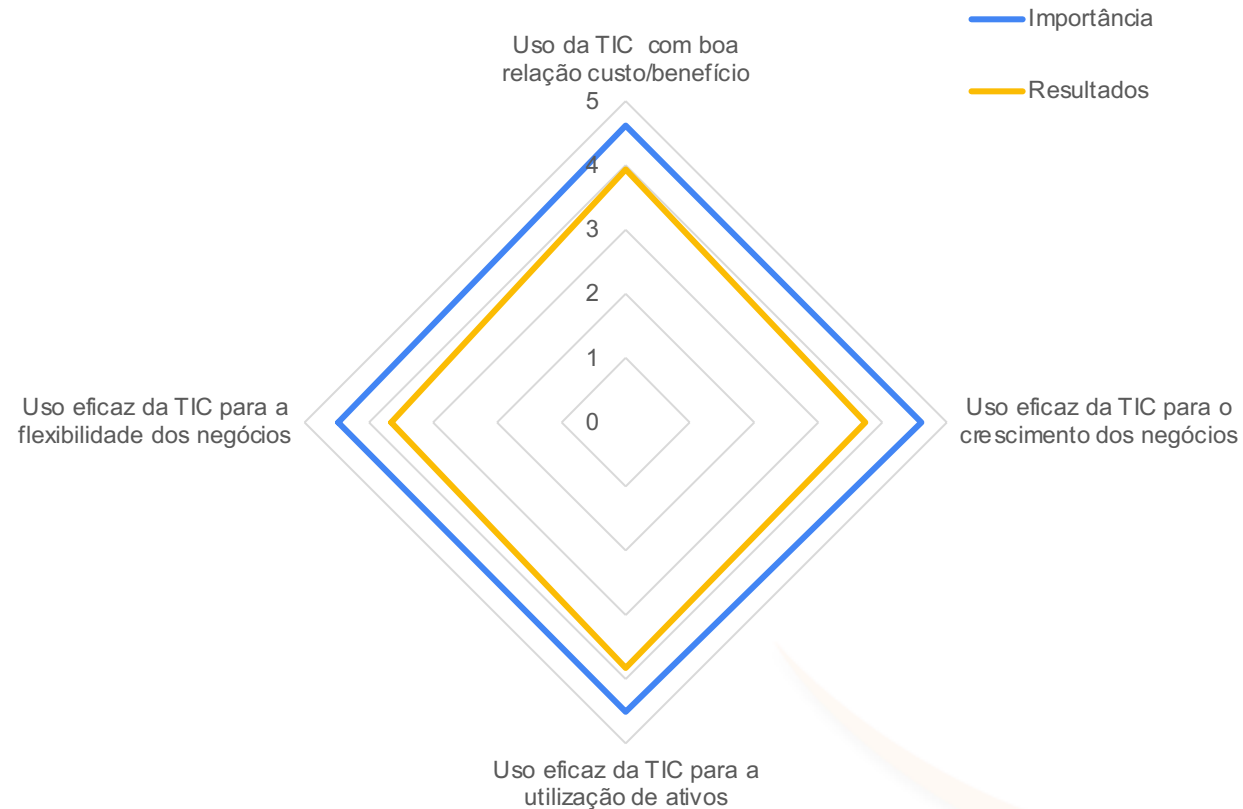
Importância

Resultados

Uso da TIC com boa relação custo/benefício

5
4
3
2
1
0

Uso eficaz da TIC para a flexibilidade dos negócios

Uso eficaz da TIC para o crescimento dos negócios

Uso eficaz da TIC para a utilização de ativos